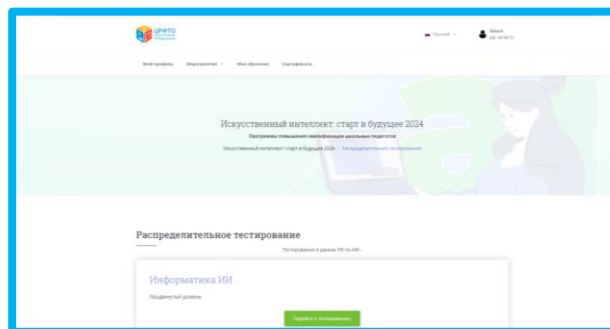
ЦРИТО

Русский

Мой профиль Мероприятия Мое обучение Сертификаты

Искусственный интеллект: старт в будущее 2024

Программа повышения квалификации школьных педагогов

Искусственный интеллект: старт в будущее 2024 — Распределительное тестирование

Распределительное тестирование

Тестирование в рамках ПК по ИИ

Информатика ИИ

Продвинутый уровень

Перейти к тестированию